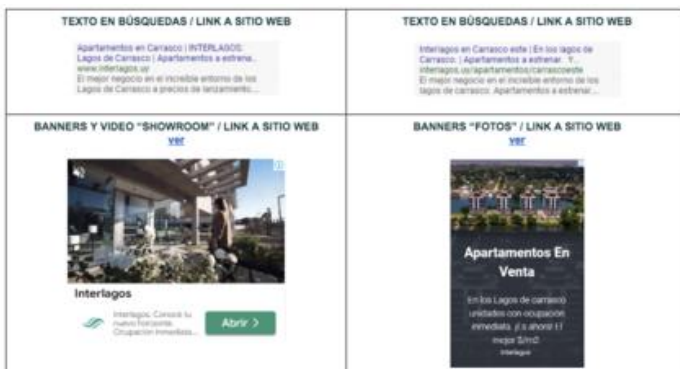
| TEXTO EN BÚSQUEDAS / LINK A SITIO WEB | TEXTO EN BÚSQUEDAS / LINK A SITIO WEB |
|---|---|
| Apartamentos en Carrasco \| INTERLAGOS: Lagos de Carrasco \| Apartamentos a estrenar... www.interlagos.uy El mejor negocio en el increíble entorno de los Lagos de Carrasco a precios de lanzamiento... | Interlagos en Carrasco este \| En los lagos de Carrasco. \| Apartamentos a estrenar. Y... interlagos.uy/apartamentos/carrascoeste El mejor negocio en el increíble entorno de los lagos de carrasco. Apartamentos a estrenar... |
| BANNERS Y VIDEO "SHOWROOM" / LINK A SITIO WEB ver | BANNERS "FOTOS" / LINK A SITIO WEB ver |
| Interlagos Interlagos. Conocé tu nuevo horizonte. Ocupación inmediata... Abrir > | Apartamentos En Venta En los Lagos de carrasco unidades con ocupacion inmediata. ¡Es ahora! El mejor $/m2 Interlagos |